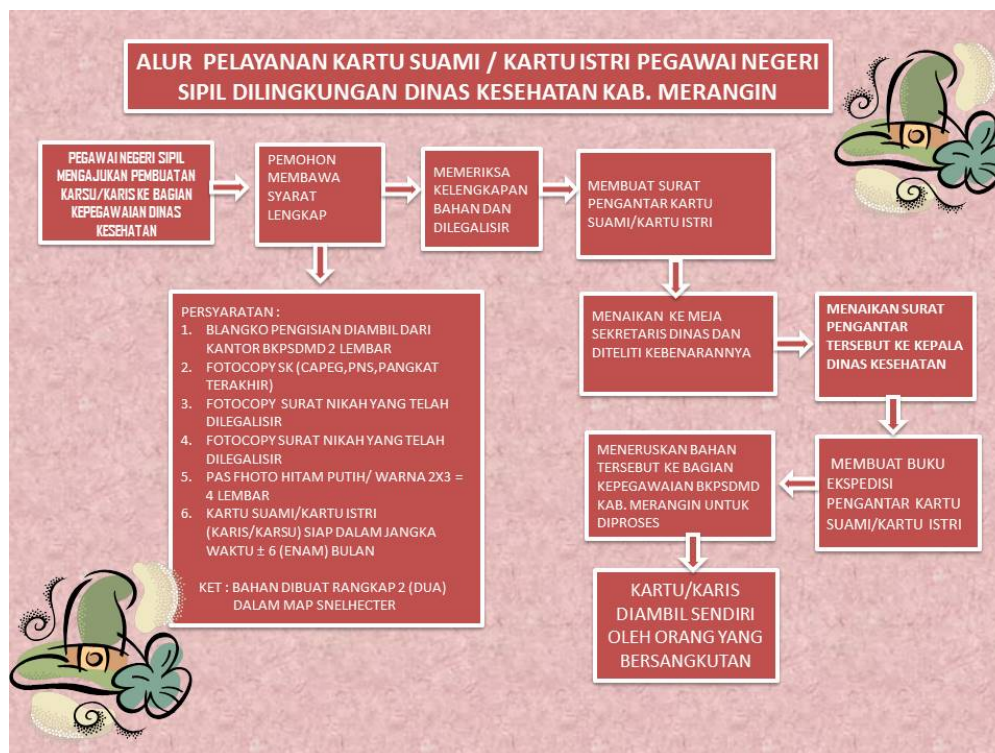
ALUR PELAYANAN KARTU SUAMI / KARTU ISTRI PEGAWAI NEGERI SIPIL DILINGKUNGAN DINAS KESEHATAN KAB. MERANGIN

PEGAWAI NEGERI SIPIL MENGAJUKAN PEMBUATAN KARSU/KARIS KE BAGIAN KEPEGAWAIAN DINAS KESEHATAN

PEMOHON MEMBAWA SYARAT LENGKAP

MEMERIKSA KELENGKAPAN BAHAN DAN DILEGALISIR

MEMBUAT SURAT PENGANTAR KARTU SUAMI/KARTU ISTRI

PERSYARATAN :
1. BLANGKO PENGISIAN DIAMBIL DARI KANTOR BKPSDMD 2 LEMBAR
2. FOTOCOPY SK (CAPEG,PNS,PANGKAT TERAKHIR)
3. FOTOCOPY SURAT NIKAH YANG TELAH DILEGALISIR
4. FOTOCOPY SURAT NIKAH YANG TELAH DILEGALISIR
5. PAS FHOTO HITAM PUTIH/ WARNA 2X3 = 4 LEMBAR
6. KARTU SUAMI/KARTU ISTRI (KARIS/KARSU) SIAP DALAM JANGKA WAKTU ± 6 (ENAM) BULAN

KET : BAHAN DIBUAT RANGKAP 2 (DUA) DALAM MAP SNELHECTER

MENAIKAN KE MEJA SEKRETARIS DINAS DAN DITELITI KEBENARANNYA

MENAIKAN SURAT PENGANTAR TERSEBUT KE KEPALA DINAS KESEHATAN

MEMBUAT BUKU EKSPEDISI PENGANTAR KARTU SUAMI/KARTU ISTRI

MENERUSKAN BAHAN TERSEBUT KE BAGIAN KEPEGAWAIAN BKPSDMD KAB. MERANGIN UNTUK DIPROSES

KARTU/KARIS DIAMBIL SENDIRI OLEH ORANG YANG BERSANGKUTAN